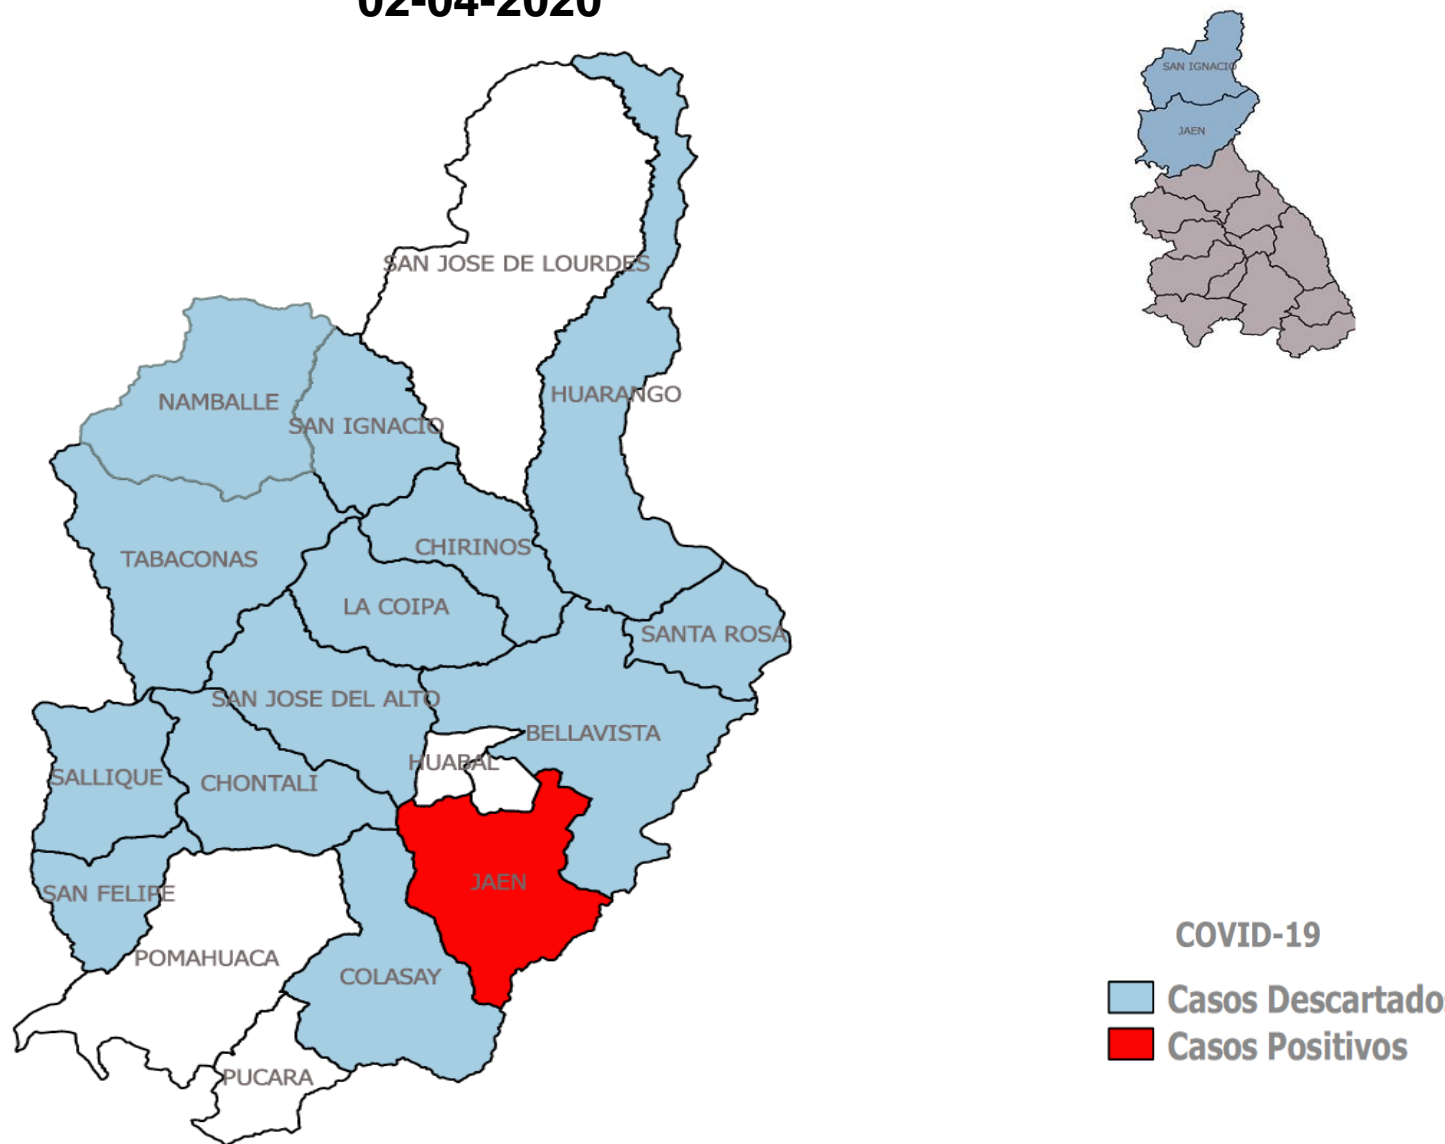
02-04-2020

SAN IGNACIO
JAEN

SAN JOSE DE LOURDES
NAMBALLE
SAN IGNACIO
HUARANGO
TABACONAS
CHIRINOS
LA COIPA
SANTA ROSA
SAN JOSE DEL ALTO
BELLAVISTA
HUABAL
SALLIQUE
CHONTALI
JAEN
SAN FELIPE
POMAHUACA
COLASAY
PUCARA

COVID-19
Casos Descartado
Casos Positivos